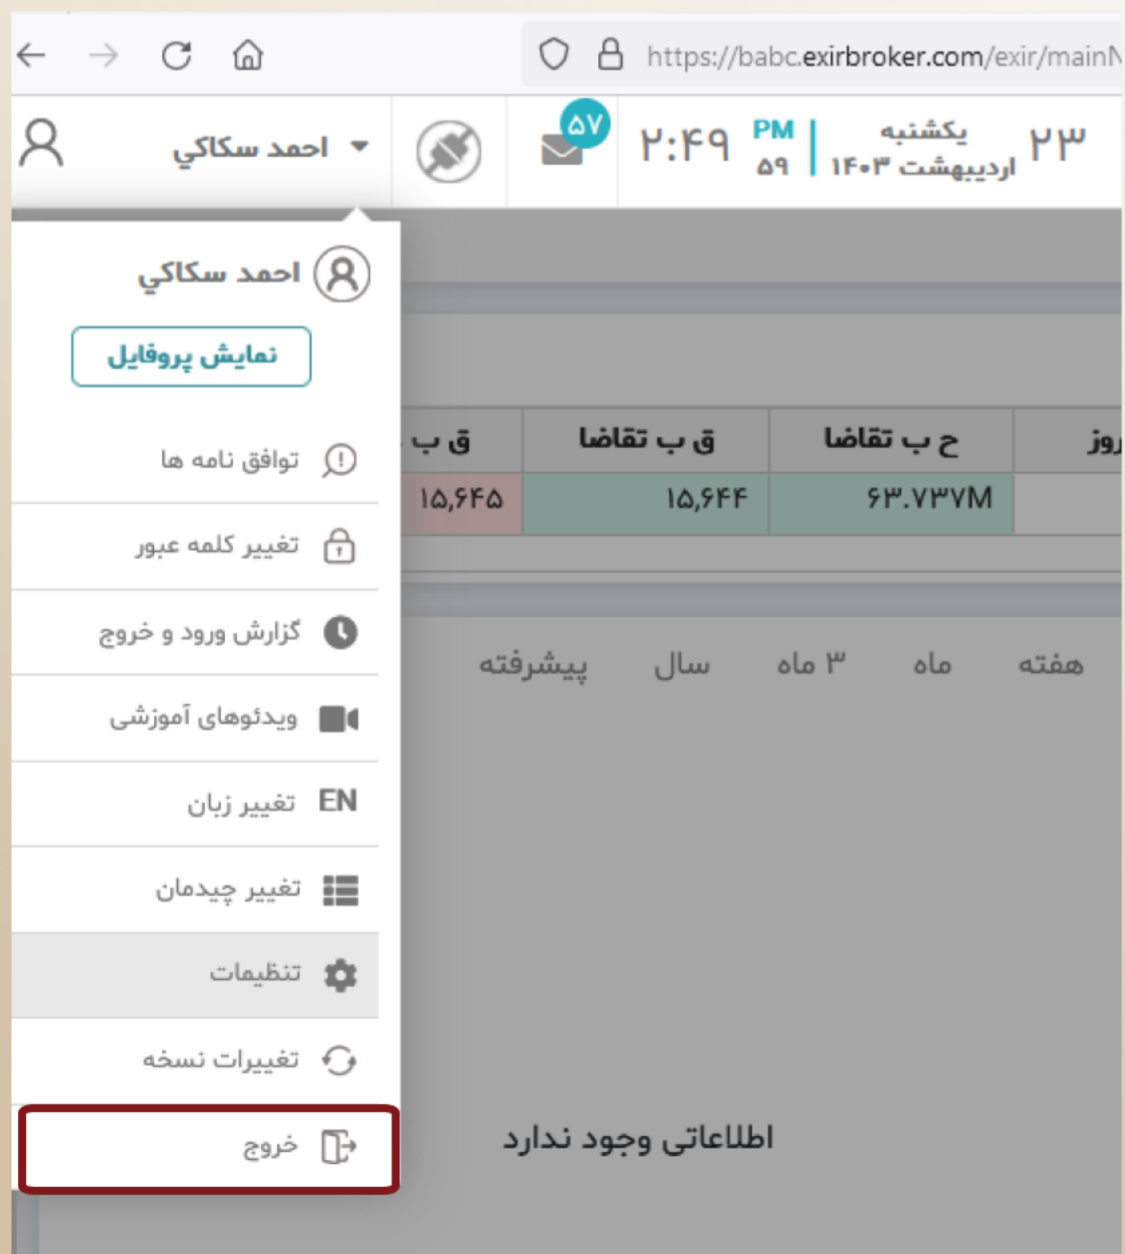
https://babc.exirbroker.com/exir/mainN

۲۳ یکشنبه اردیبهشت ۱۴۰۳ PM ۵۹ ۲:۴۹ ۵۷

احمد سکاکي

احمد سکاکي
نمایش پروفایل
توافق نامه ها
تغییر کلمه عبور
گزارش ورود و خروج
ویدئوهای آموزشی
EN تغییر زبان
تغییر چیدمان
تنظیمات
تغییرات نسخه
خروج

| روز | ح ب تقاضا | ق ب تقاضا | ق ب |
|---|---|---|---|
| | ۶۳.۷۳۷M | ۱۵,۶۴۴ | ۱۵,۶۴۵ |

هفته ماه ۳ ماه سال پیشرفته

اطلاعاتی وجود ندارد